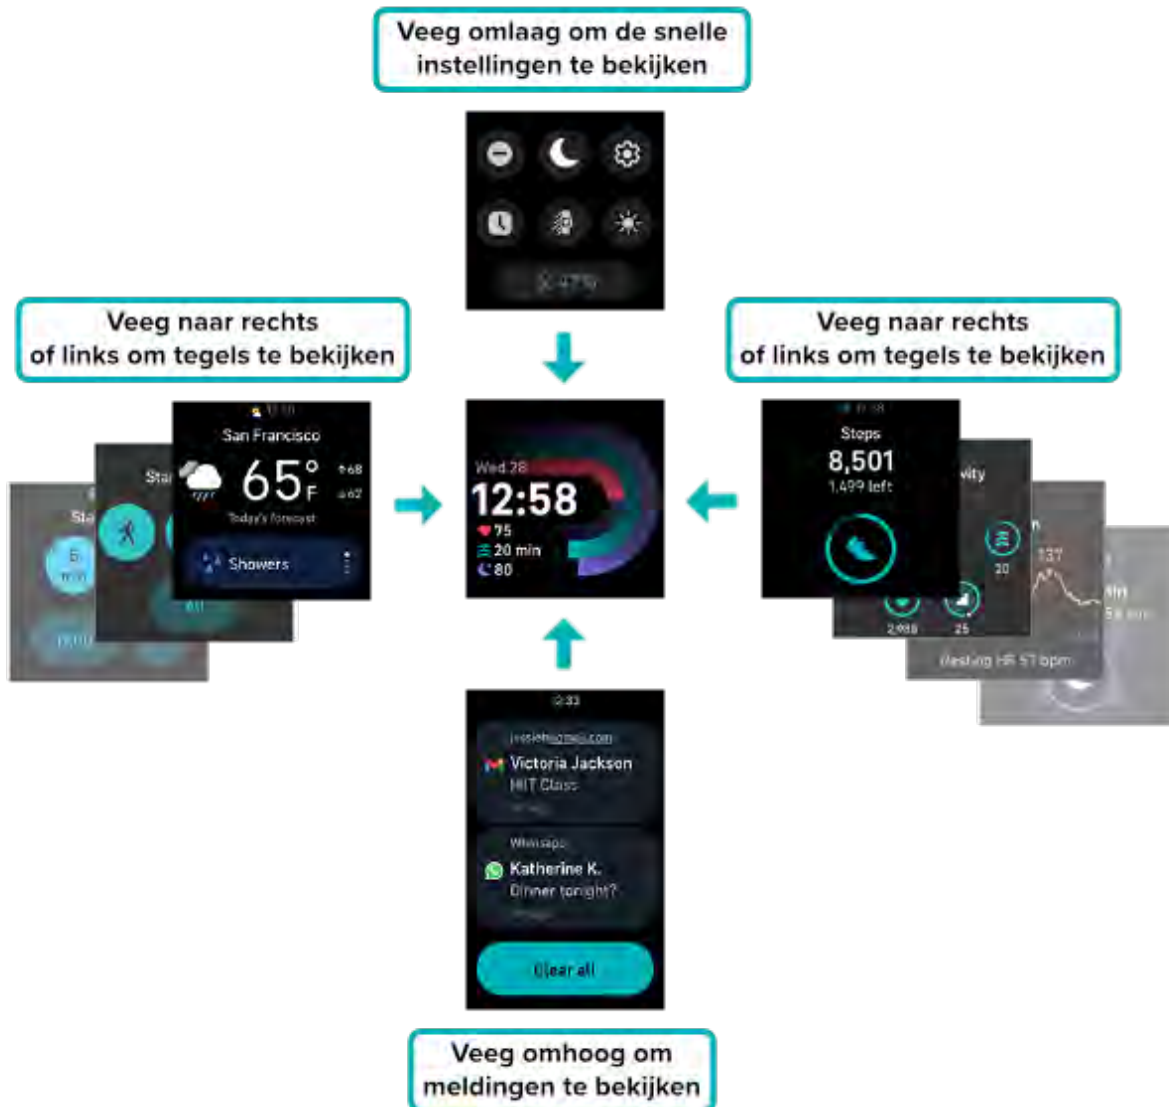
Veeg omlaag om de snelle instellingen te bekijken

Veeg naar rechts of links om tegels te bekijken

Veeg naar rechts of links om tegels te bekijken

San Francisco
65°F
68
62
Today's forecast
Showers

Wed 28
12:58
75
20 min
80

Steps
8,501
1,499 left

vity
20
2,988
25
137
Resting HR 57 bpm

Victoria Jackson
HIIT Class

WhatsApp
Katherine K.
Dinner tonight?

Clear all

Veeg omhoog om meldingen te bekijken